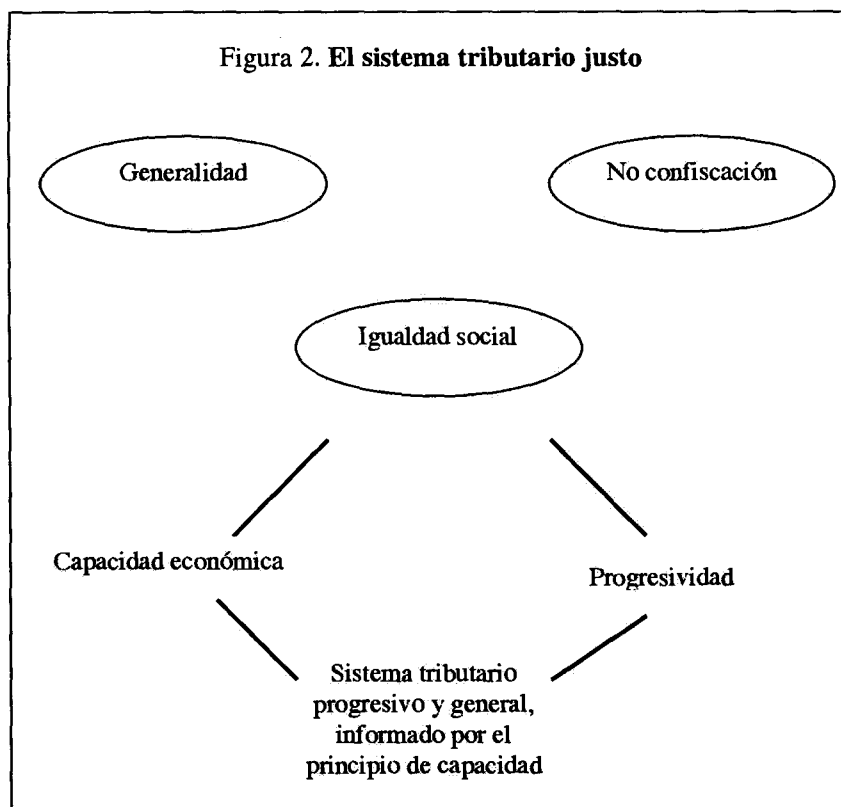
Figura 2. El sistema tributario justo

Generalidad

No confiscación

Igualdad social

Capacidad económica

Progresividad

Sistema tributario progresivo y general, informado por el principio de capacidad